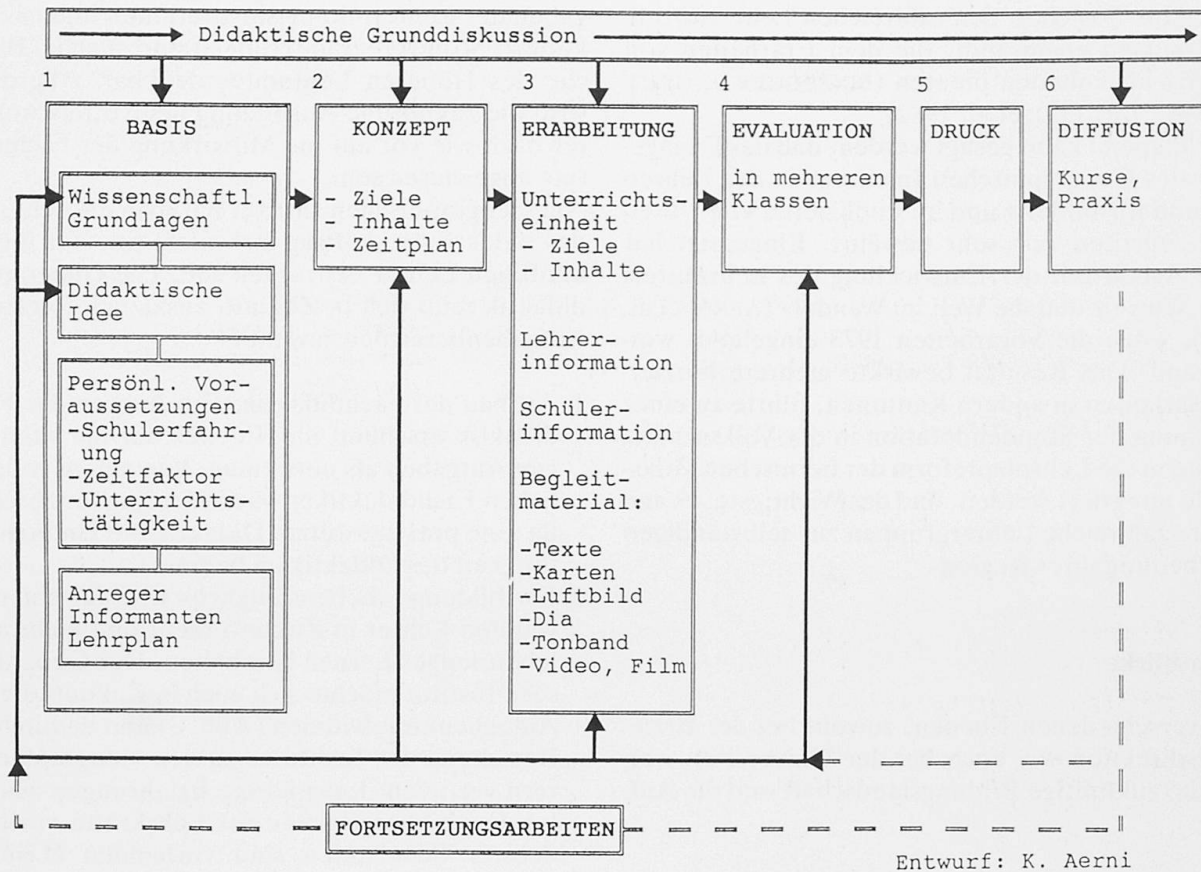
Didaktische Grunddiskussion

1

BASIS

Wissenschaftl. Grundlagen

Didaktische Idee

Persönl. Voraussetzungen
-Schulerfahrung
-Zeitfaktor
-Unterrichtstätigkeit

Anreger
Informanten
Lehrplan

2

KONZEPT

- Ziele
- Inhalte
- Zeitplan

3

ERARBEITUNG

Unterrichtseinheit
- Ziele
- Inhalte

Lehrerinformation

Schülerinformation

Begleitmaterial:

-Texte
-Karten
-Luftbild
-Dia
-Tonband
-Video, Film

4

EVALUATION

in mehreren Klassen

5

DRUCK

6

DIFFUSION

Kurse, Praxis

FORTSETZUNGSARBEITEN

Entwurf: K. Aerni